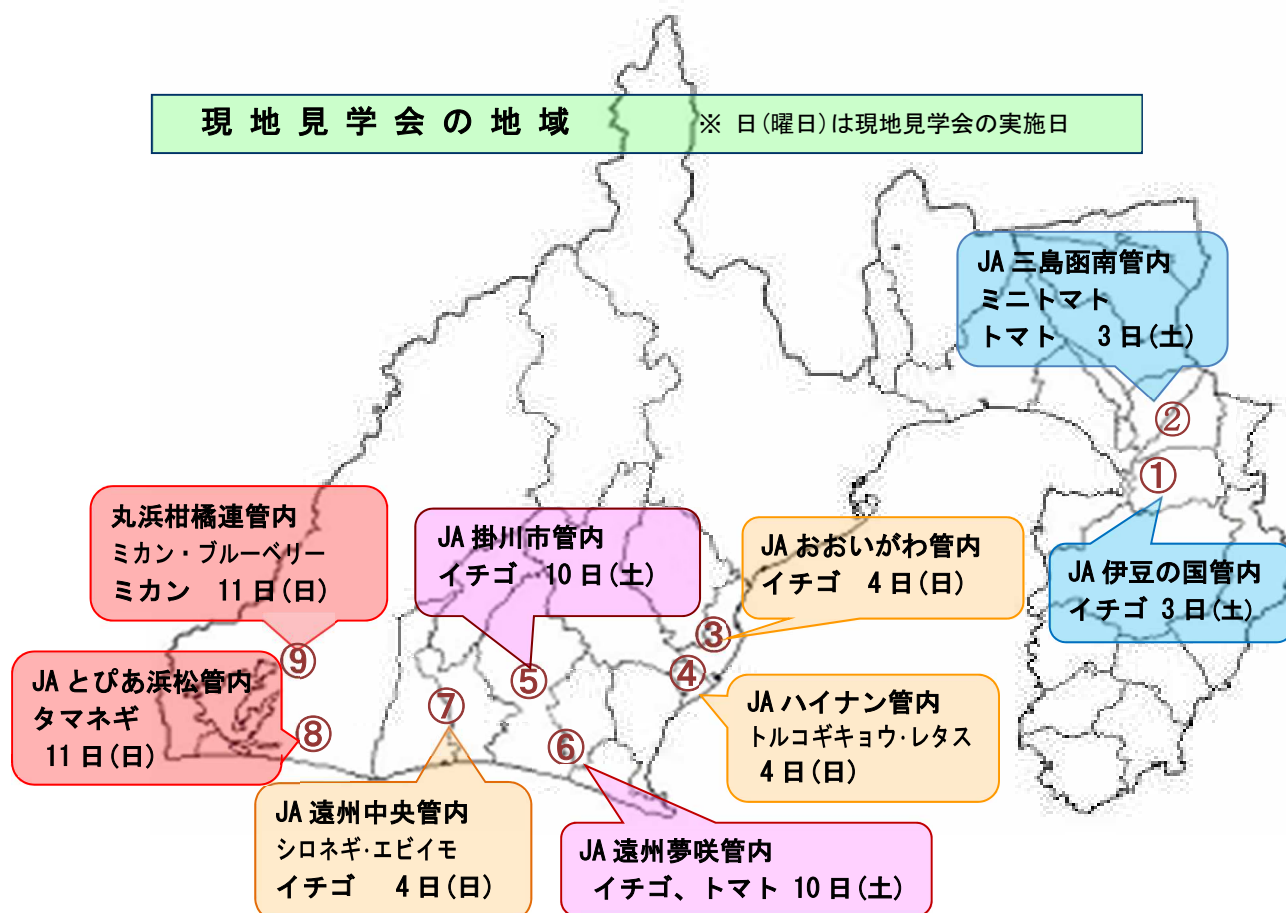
現地見学会の地域 ※ 日(曜日)は現地見学会の実施日

JA三島函南管内
ミニトマト
トマト 3日(土)

②
①

JA伊豆の国管内
イチゴ 3日(土)

丸浜柑橘連管内
ミカン・ブルーベリー
ミカン 11日(日)

JA掛川市管内
イチゴ 10日(土)

JAおおいがわ管内
イチゴ 4日(日)

③
④

JAハイナン管内
トルコギキョウ·レタス
4日(日)

⑨
⑤
⑦

JAとぴあ浜松管内
タマネギ
11日(日)

⑧
⑥

JA遠州中央管内
シロネギ·エビイモ
イチゴ 4日(日)

JA遠州夢咲管内
イチゴ、トマト 10日(土)